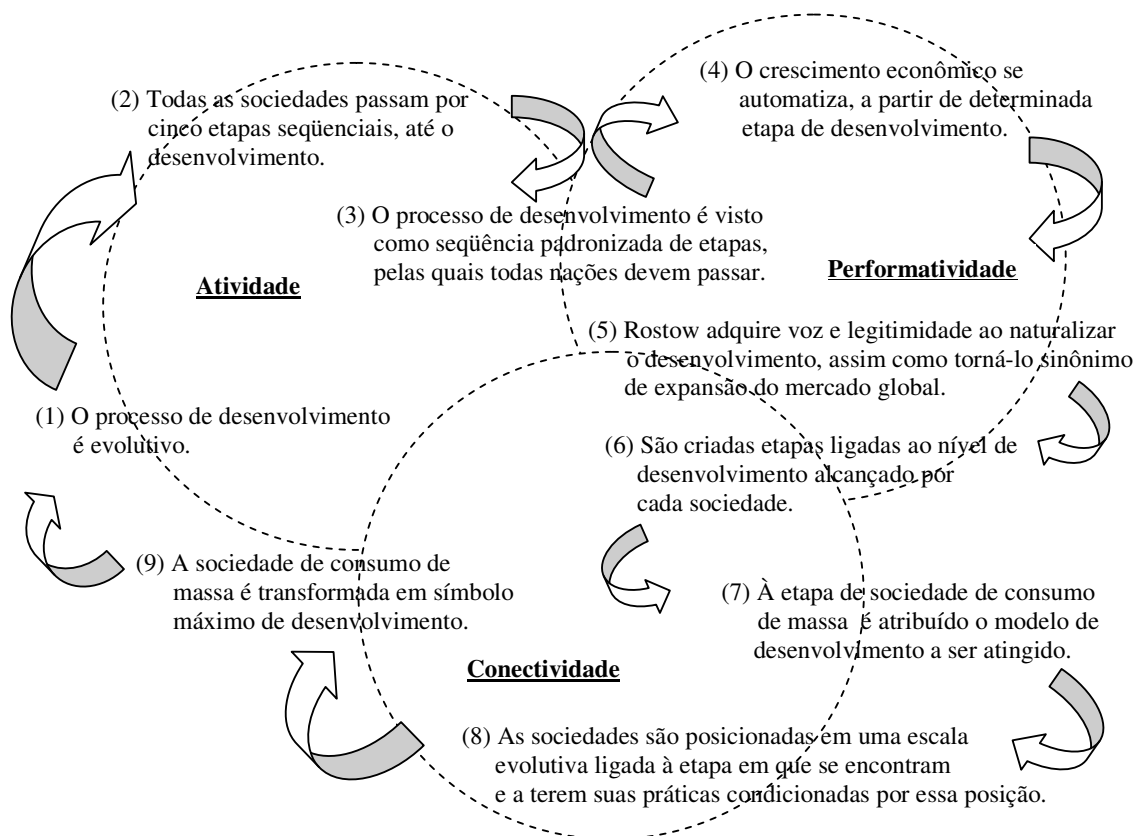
(2) Todas as sociedades passam por cinco etapas seqüenciais, até o desenvolvimento.

(4) O crescimento econômico se automatiza, a partir de determinada etapa de desenvolvimento.

(3) O processo de desenvolvimento é visto como seqüência padronizada de etapas, pelas quais todas nações devem passar.

Atividade

Performatividade

(5) Rostow adquire voz e legitimidade ao naturalizar o desenvolvimento, assim como torná-lo sinônimo de expansão do mercado global.

(1) O processo de desenvolvimento é evolutivo.

(6) São criadas etapas ligadas ao nível de desenvolvimento alcançado por cada sociedade.

(9) A sociedade de consumo de massa é transformada em símbolo máximo de desenvolvimento.

(7) À etapa de sociedade de consumo de massa é atribuído o modelo de desenvolvimento a ser atingido.

Conectividade

(8) As sociedades são posicionadas em uma escala evolutiva ligada à etapa em que se encontram e a terem suas práticas condicionadas por essa posição.